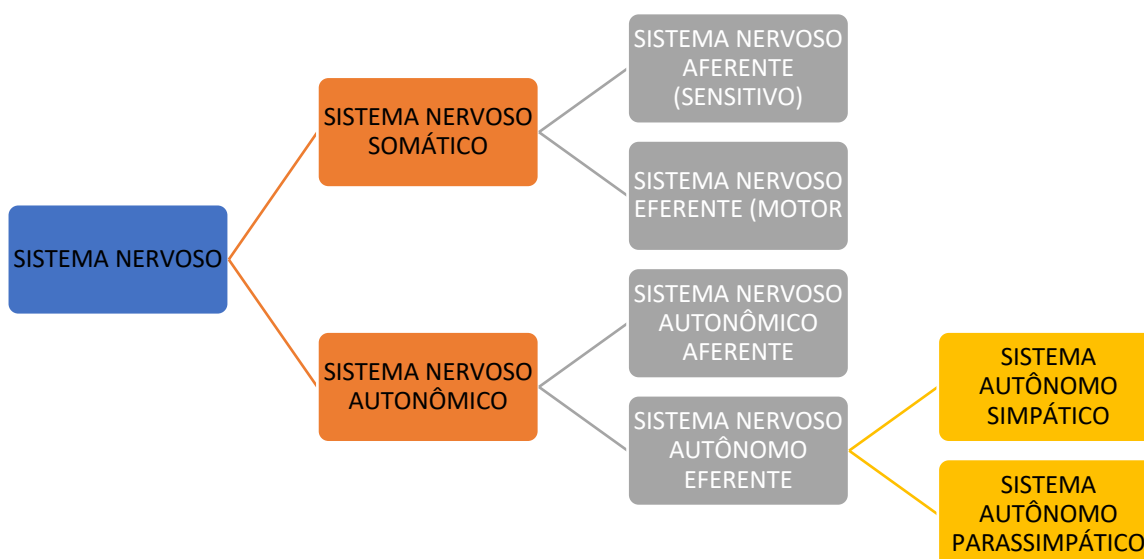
SISTEMA NERVOSO

SISTEMA NERVOSO SOMÁTICO

SISTEMA NERVOSO AFERENTE (SENSITIVO)

SISTEMA NERVOSO EFERENTE (MOTOR

SISTEMA NERVOSO AUTONÔMICO

SISTEMA NERVOSO AUTONÔMICO AFERENTE

SISTEMA NERVOSO AUTÔNOMO EFERENTE

SISTEMA AUTÔNOMO SIMPÁTICO

SISTEMA AUTÔNOMO PARASSIMPÁTICO